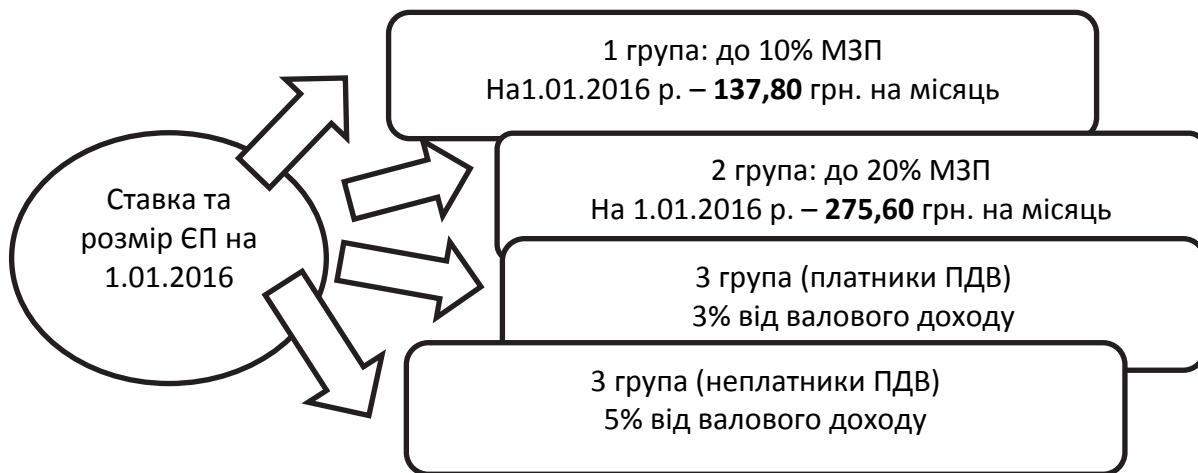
Ставка та розмір ЄП на 1.01.2016

1 група: до 10% МЗП
На1.01.2016 р. – **137,80** грн. на місяць

2 група: до 20% МЗП
На 1.01.2016 р. – **275,60** грн. на місяць

3 група (платники ПДВ)
3% від валового доходу

3 група (неплатники ПДВ)
5% від валового доходу